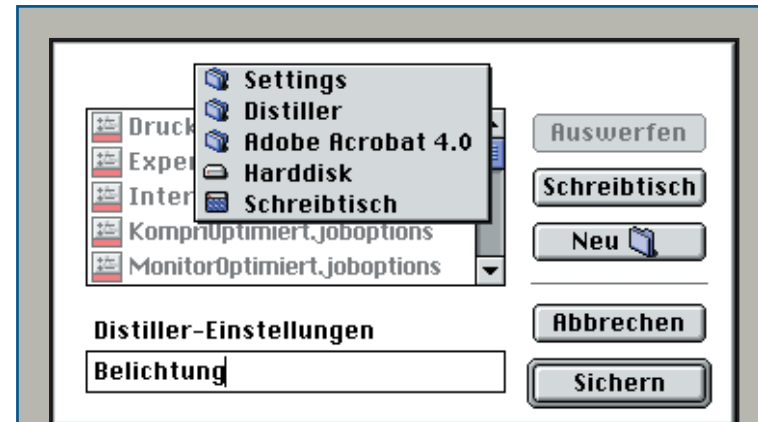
Settings
Distiller
Adobe Acrobat 4.0
Harddisk
Schreibtisch

Druck
Exper
Inter
KomprOptimiert.joboptions
MonitorOptimiert.joboptions

Auswerfen
Schreibtisch
Neu

Distiller-Einstellungen
Belichtung

Abbrechen
Sichern